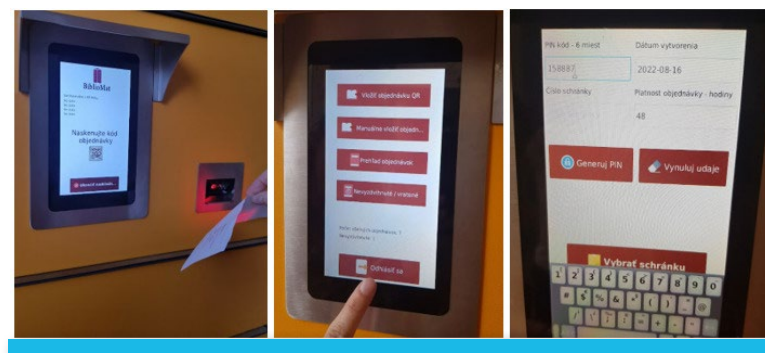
BiblioMat

Naskenujte kód objednávky

Vložiť objednávku QR

Manuálne vložiť objednáv...

Prehľad objednávok

Nevyzdvihnuté / vratené

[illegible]

Odhlásiť sa

PIN kód - 6 miest

358887

Dátum vytvorenia

2022-08-16

Číslo schránky

Platnosť objednávky - hodiny

48

Generuj PIN

Vynuluj údaje

Vybrať schránku

1 2 3 4 5 6 7 8 9 0